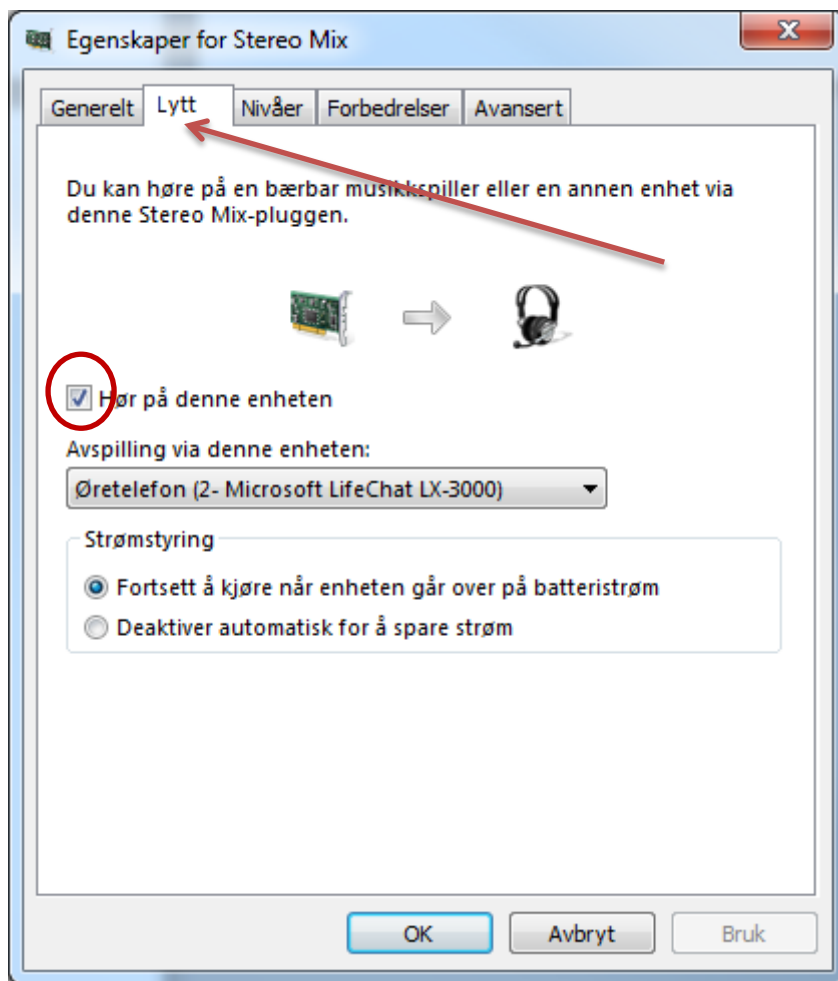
Egenskaper for Stereo Mix

Generelt | Lytt | Nivåer | Forbedrelser | Avansert

Du kan høre på en bærbar musikkspiller eller en annen enhet via denne Stereo Mix-pluggen.

Hør på denne enheten

Avspilling via denne enheten:

Øretelefon (2- Microsoft LifeChat LX-3000)

Strømstyring

Fortsett å kjøre når enheten går over på batteristrøm

Deaktiver automatisk for å spare strøm

OK | Avbryt | Bruk